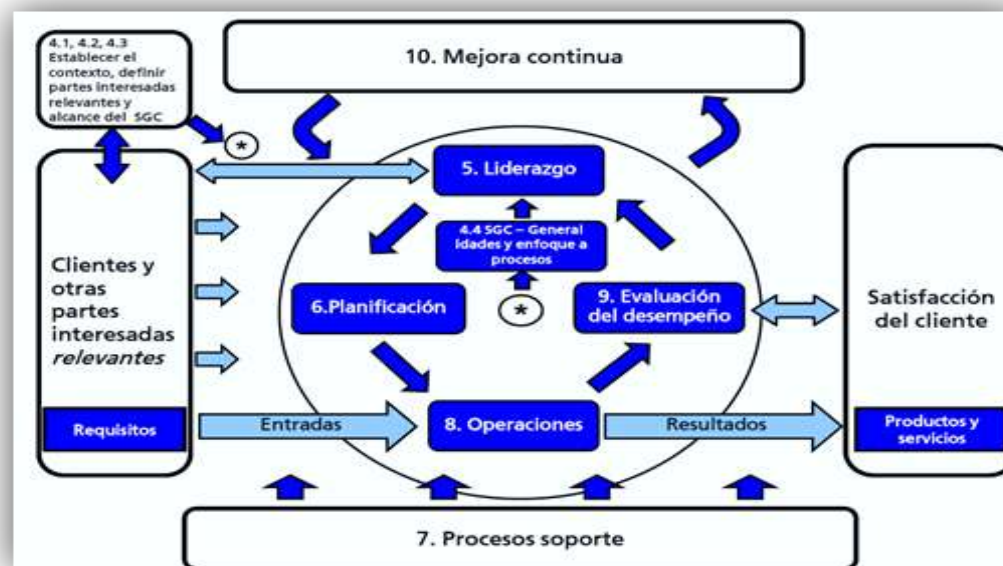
4.1, 4.2, 4.3 Establecer el contexto, definir partes interesadas relevantes y alcance del SGC

10. Mejora continua

*

5. Liderazgo

4.4 SGC – General idades y enfoque a procesos

Clientes y otras partes interesadas *relevantes*

Requisitos

6.Planificación

*

9. Evaluación del desempeño

Satisfacción del cliente

Entradas

8. Operaciones

Resultados

Productos y servicios

7. Procesos soporte